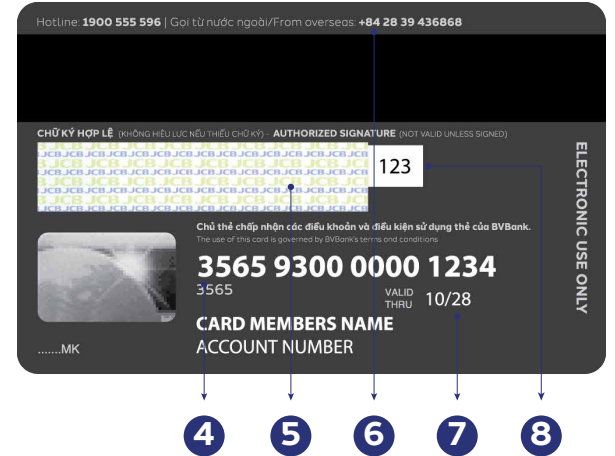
Hotline: **1900 555 596** | Gọi từ nước ngoài/From overseas: **+84 28 39 436868**

CHỮ KÝ HỢP LỆ (KHÔNG HIỆU LỰC NẾU THIẾU CHỮ KÝ) - AUTHORIZED SIGNATURE (NOT VALID UNLESS SIGNED)

JCB JCB JCB JCB JCB JCB JCB JCB JCB JCB

123

ELECTRONIC USE ONLY

Chủ thẻ chấp nhận các điều khoản và điều kiện sử dụng thẻ của BVBank.
The use of this card is governed by BVBank's terms and conditions

3565 9300 0000 1234
3565

VALID THRU 10/28

CARD MEMBERS NAME
ACCOUNT NUMBER

.......MK

4 5 6 7 8